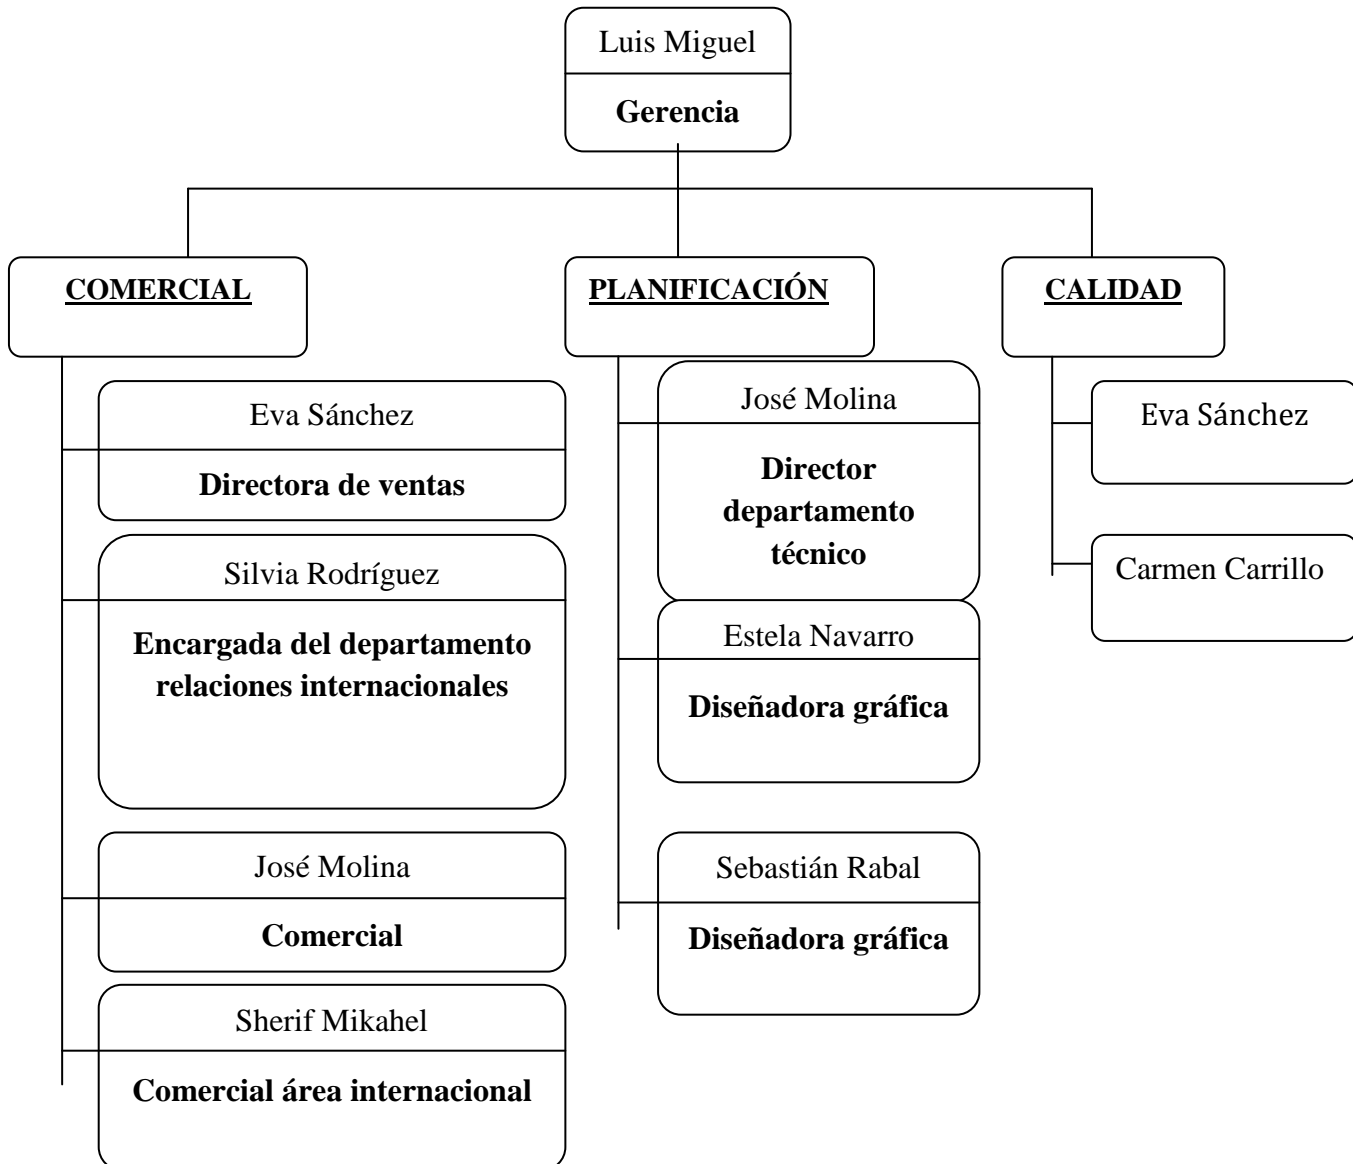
Luis Miguel
Gerencia

COMERCIAL

Eva Sánchez
Directora de ventas

Silvia Rodríguez
Encargada del departamento relaciones internacionales

José Molina
Comercial

Sherif Mikahel
Comercial área internacional

PLANIFICACIÓN

José Molina
Director departamento técnico

Estela Navarro
Diseñadora gráfica

Sebastián Rabal
Diseñadora gráfica

CALIDAD

Eva Sánchez

Carmen Carrillo